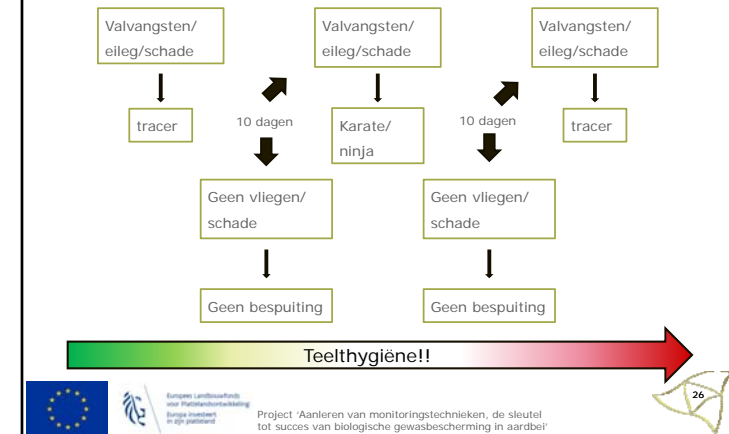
Valvangsten/ eileg/schade

Valvangsten/ eileg/schade

Valvangsten/ eileg/schade

tracer

10 dagen

Karate/ ninja

10 dagen

tracer

Geen vliegen/ schade

Geen vliegen/ schade

Geen bespuiting

Geen bespuiting

Teelthygiëne!!

Europees Landbouwfonds voor Plattelandsontwikkeling
Europa investeert in zijn platteland

Project 'Aanleren van monitoringstechnieken, de sleutel tot succes van biologische gewasbescherming in aardbei'

26